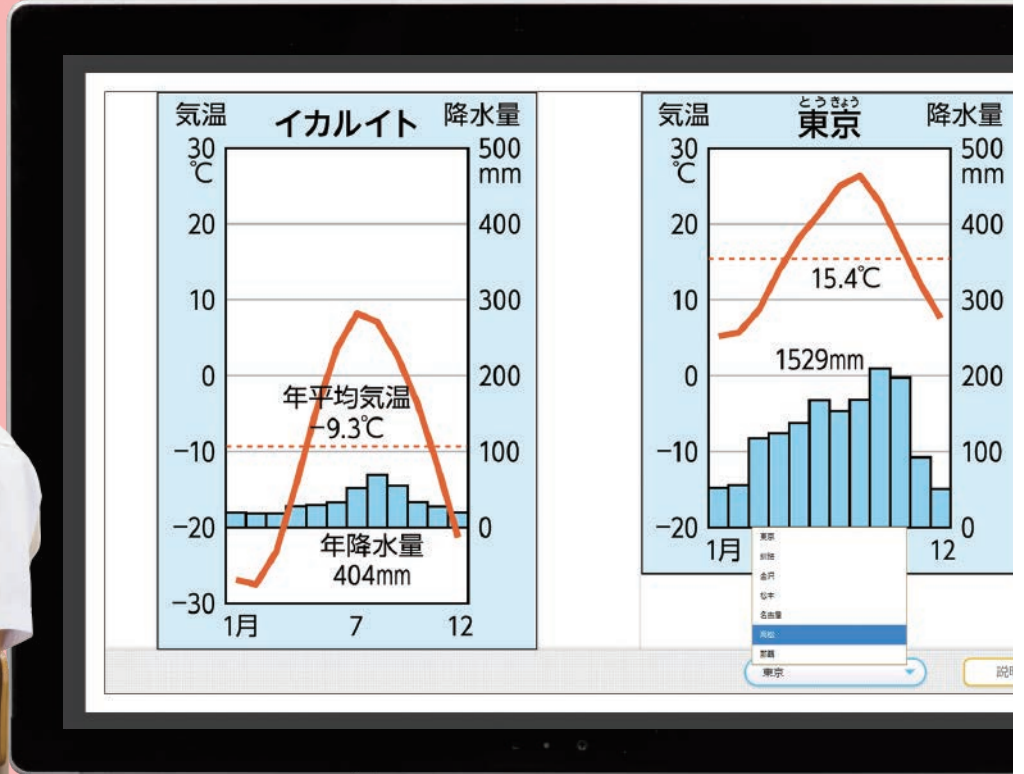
気温 イカルイト 降水量
30 ℃
500 mm
20
400
10
300
0
200
年平均気温
−9.3℃
−10
100
−20
0
年降水量
404mm
−30
1月 7 12

気温 とうきょう 東京 降水量
30 ℃
500 mm
20
400
15.4℃
10
300
1529mm
0
200
−10
100
−20
0
1月 12

東京
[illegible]
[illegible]
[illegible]
名古屋
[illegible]
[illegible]
東京

説明